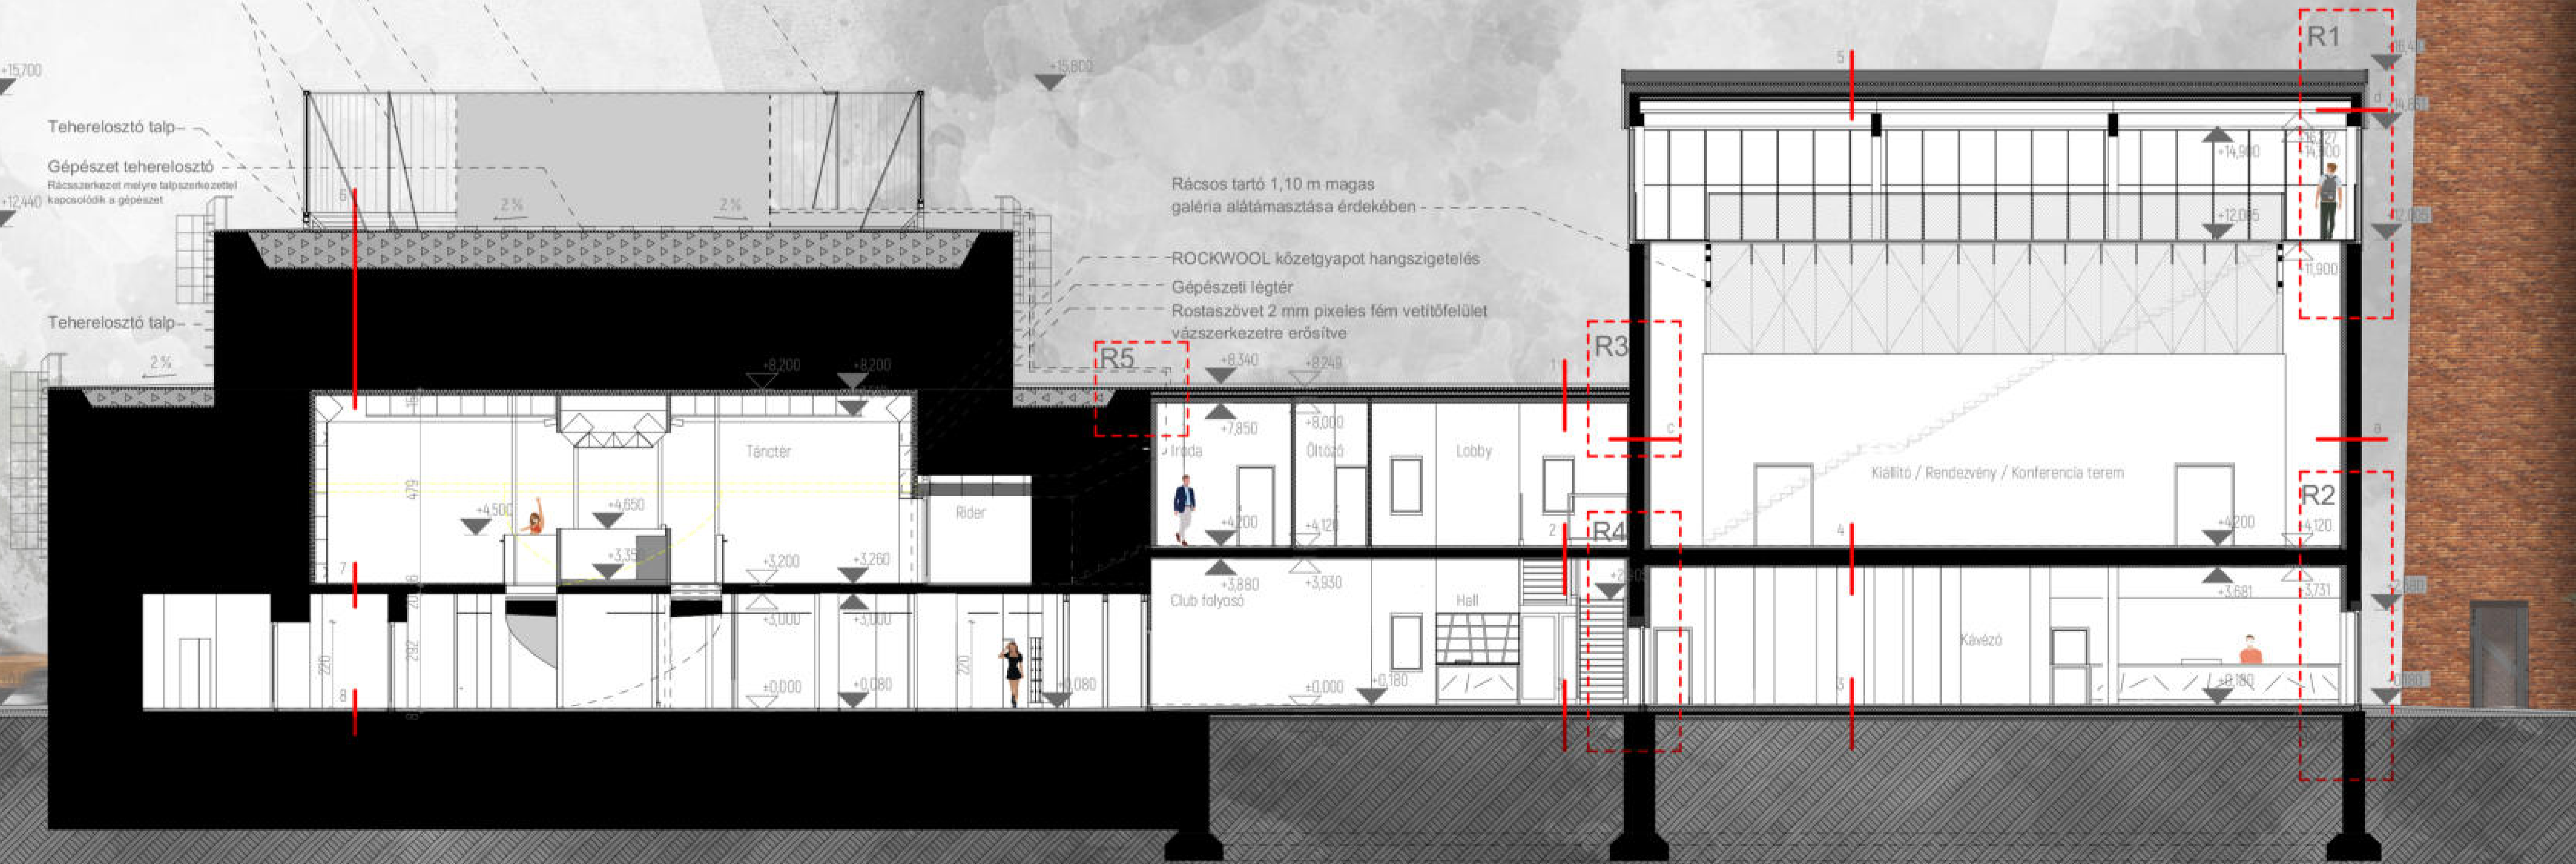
+15,700

+15,800

Teherelosztó talp

Gépészet teherelosztó
Rácsszerkezet melyre talpszerkezettel kapcsolódik a gépészet

+12,440

2 %

2 %

5

Teherelosztó talp

2 %

R1

+16,400

5

+14,860

+16,127
+14,900

+14,900

+12,065

+12,065

11,900

Rácsos tartó 1,10 m magas
galéria alátámasztása érdekében

ROCKWOOL kőzetgyapot hangszigetelés
Gépészeti légtér
Rostaszövet 2 mm pixeles fém vetítőfelület vázszerkezetre erősítve

R5

R3

+8,200

+8,200

+8,340

+8,240

+7,850

+8,000

Tánctér

Iroda

Öltöző

Lobby

c

a

479

Kiállító / Rendezvény / Konferencia terem

+4,500

+4,650

Rider

+4,200

+4,120

2

R4

R2

+3,35

+4,200

+4,120

4

7

+3,200

+3,260

+3,880

+3,930

+2,040

+3,681

3,731

+2,680

+3,000

+3,000

Club folyosó

Hall

220

292

220

Kávézó

8

±0,000

+0,080

+0,080

±0,000

+0,180

+0,180

3

0,080